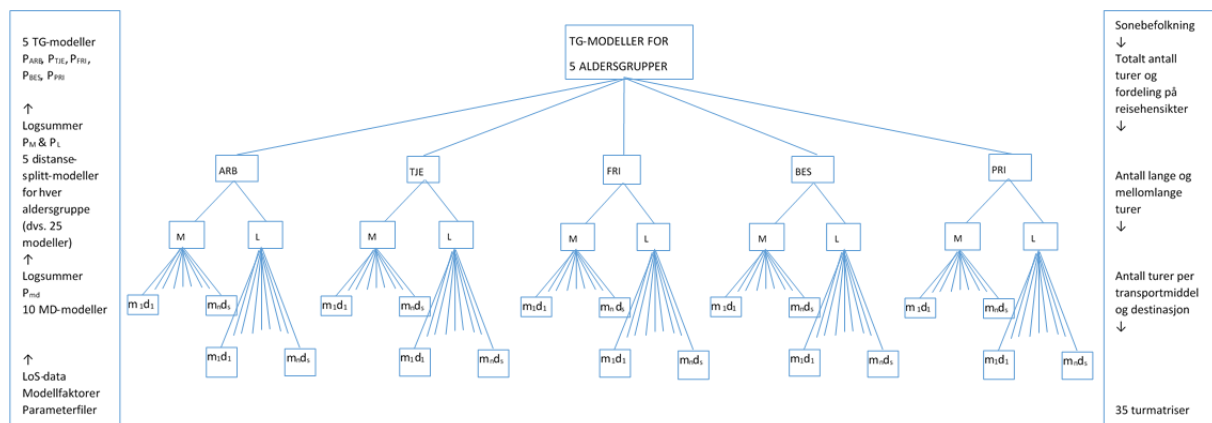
5 TG-modeller
$P_{ARB}$, $P_{TJE}$, $P_{FRI}$, $P_{BES}$, $P_{PRI}$

↑
Logsummer
$P_M$ & $P_L$
5 distanse-splitt-modeller for hver aldersgruppe (dvs. 25 modeller)
↑
Logsummer
$P_{md}$
10 MD-modeller

↑
LoS-data
Modellfaktorer
Parameterfiler

TG-MODELLER FOR
5 ALDERSGRUPPER

ARB
M
L
$m_1d_1$
$m_nd_s$
$m_1d_1$
$m_nd_s$

TJE
M
L
$m_1d_1$
$m_nd_s$
$m_1d_1$
$m_nd_s$

FRI
M
L
$m_1d_1$
$m_n d_s$
$m_1d_1$
$m_nd_s$

BES
M
L
$m_1d_1$
$m_nd_s$
$m_1d_1$
$m_nd_s$

PRI
M
L
$m_1d_1$
$m_nd_s$
$m_1d_1$
$m_nd_s$

Sonebefolkning
↓
Totalt antall turer og fordeling på reisehensikter
↓

Antall lange og mellomlange turer
↓

Antall turer per transportmiddel og destinasjon
↓

35 turmatriser